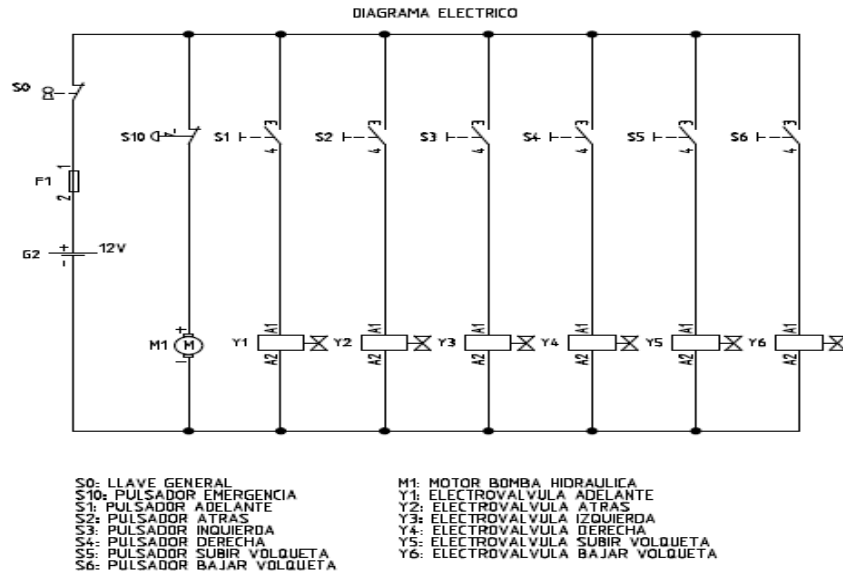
DIAGRAMA ELECTRICO

S0
S10
S1
S2
S3
S4
S5
S6
3
4
1
2
F1
G2
+
-
12V
M1
M
+
-
Y1
Y2
Y3
Y4
Y5
Y6
A1
A2

S0: LLAVE GENERAL
S10: PULSADOR EMERGENCIA
S1: PULSADOR ADELANTE
S2: PULSADOR ATRAS
S3: PULSADOR INQUIERDA
S4: PULSADOR DERECHA
S5: PULSADOR SUBIR VOLQUETA
S6: PULSADOR BAJAR VOLQUETA

M1: MOTOR BOMBA HIDRAULICA
Y1: ELECTROVALVULA ADELANTE
Y2: ELECTROVALVULA ATRAS
Y3: ELECTROVALVULA IZQUIERDA
Y4: ELECTROVALVULA DERECHA
Y5: ELECTROVALVULA SUBIR VOLQUETA
Y6: ELECTROVALVULA BAJAR VOLQUETA